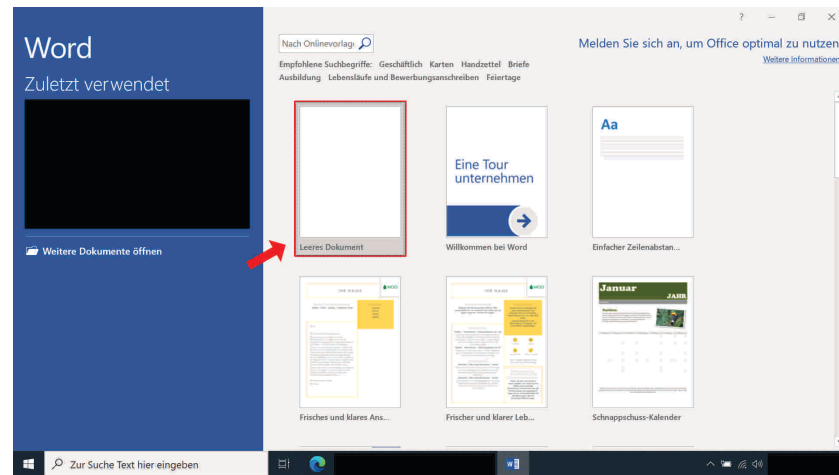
Word
Zuletzt verwendet

Weitere Dokumente öffnen

Nach Onlinevorlag

Empfohlene Suchbegriffe: Geschäftlich Karten Handzettel Briefe Ausbildung Lebensläufe und Bewerbungsanschreiben Feiertage

Melden Sie sich an, um Office optimal zu nutzen
Weitere Informationen

? — ▢ ✕

Leeres Dokument

Eine Tour unternehmen

Willkommen bei Word

Aa

Einfacher Zeilenabstan...

IHR NAME

Frisches und klares Ans...

IHR NAME

Frischer und klarer Leb...

Januar
JAHR

Schnappschuss-Kalender

Zur Suche Text hier eingeben